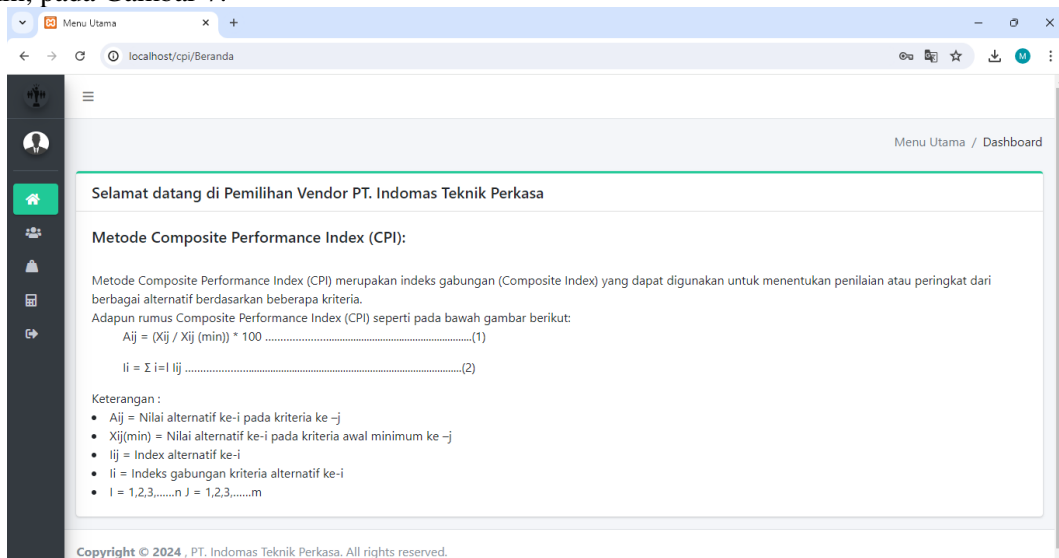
nn, pada Gambar 7.

Menu Utama

localhost/cpi/Beranda

M

Menu Utama / Dashboard

Selamat datang di Pemilihan Vendor PT. Indomas Teknik Perkasa

Metode Composite Performance Index (CPI):

Metode Composite Performance Index (CPI) merupakan indeks gabungan (Composite Index) yang dapat digunakan untuk menentukan penilaian atau peringkat dari berbagai alternatif berdasarkan beberapa kriteria.
Adapun rumus Composite Performance Index (CPI) seperti pada bawah gambar berikut:

Aij = (Xij / Xij (min)) * 100 ........................................................................(1)

Ii = Σ i=I Iij ..................................................................................................(2)

Keterangan :
- Aij = Nilai alternatif ke-i pada kriteria ke –j
- Xij(min) = Nilai alternatif ke-i pada kriteria awal minimum ke –j
- Iij = Index alternatif ke-i
- Ii = Indeks gabungan kriteria alternatif ke-i
- I = 1,2,3,......n J = 1,2,3,......m

Copyright © 2024 , PT. Indomas Teknik Perkasa. All rights reserved.